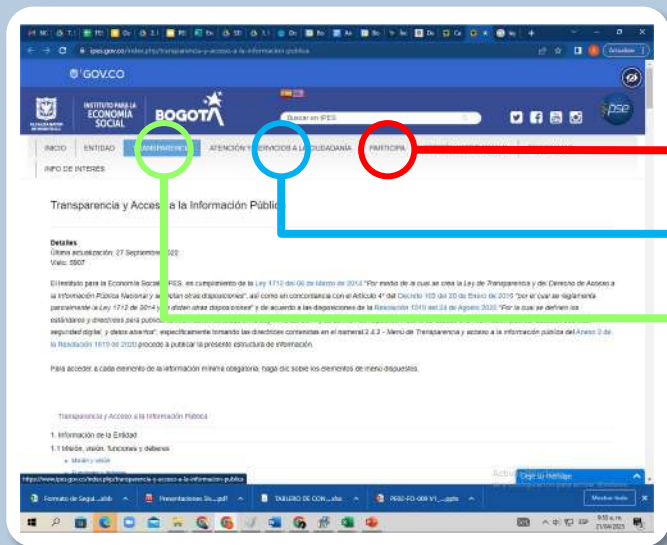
ipes.gov.co/index.php/transparencia-y-acceso-a-la-informacion-publica

GOV.CO

INSTITUTO PARA LA ECONOMÍA SOCIAL

BOGOTÁ

Buscar en IPES

ipse

INICIO | ENTIDAD | TRANSPARENCIA | ATENCIÓN Y SERVICIOS A LA CIUDADANÍA | PARTICIPA

INFO DE INTERÉS

Transparencia y Acceso a la Información Pública

Detalles
Última actualización: 27 Septiembre 2022
Visto: 5907

El Instituto para la Economía Social – IPES, en cumplimiento de la Ley 1712 del 06 de Marzo de 2014 "Por medio de la cual se crea la Ley de Transparencia y del Derecho de Acceso a la Información Pública Nacional y se dictan otras disposiciones", así como en concordancia con el Artículo 4° del Decreto 103 del 20 de Enero de 2015 "por el cual se reglamenta parcialmente la Ley 1712 de 2014 y se dictan otras disposiciones" y de acuerdo a las disposiciones de la Resolución 1519 del 24 de Agosto 2020 "Por la cual se definen los estándares y directrices para publicar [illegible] seguridad digital, y datos abiertos", específicamente tomando los directrices contenidas en el numeral 2.4.3 – Menú de Transparencia y acceso a la información pública del Anexo 2 de la Resolución 1519 de 2020 procede a publicar la presente estructura de información.

Para acceder a cada elemento de la información mínima obligatoria, haga clic sobre los elementos de menú dispuestos.

Transparencia y Acceso a la Información Pública

1. Información de la Entidad

1.1 Misión, visión, funciones y deberes

Misión y visión

Funciones y deberes

https://www.ipes.gov.co/index.php/transparencia-y-acceso-a-la-informacion-publica

Deja tu mensaje

Formato de Segui....xlsx
Presentaciones Sis....pdf
TABLERO DE CON....xlsx
PE02-FO-008-V1_....pptx

Mostrar todo